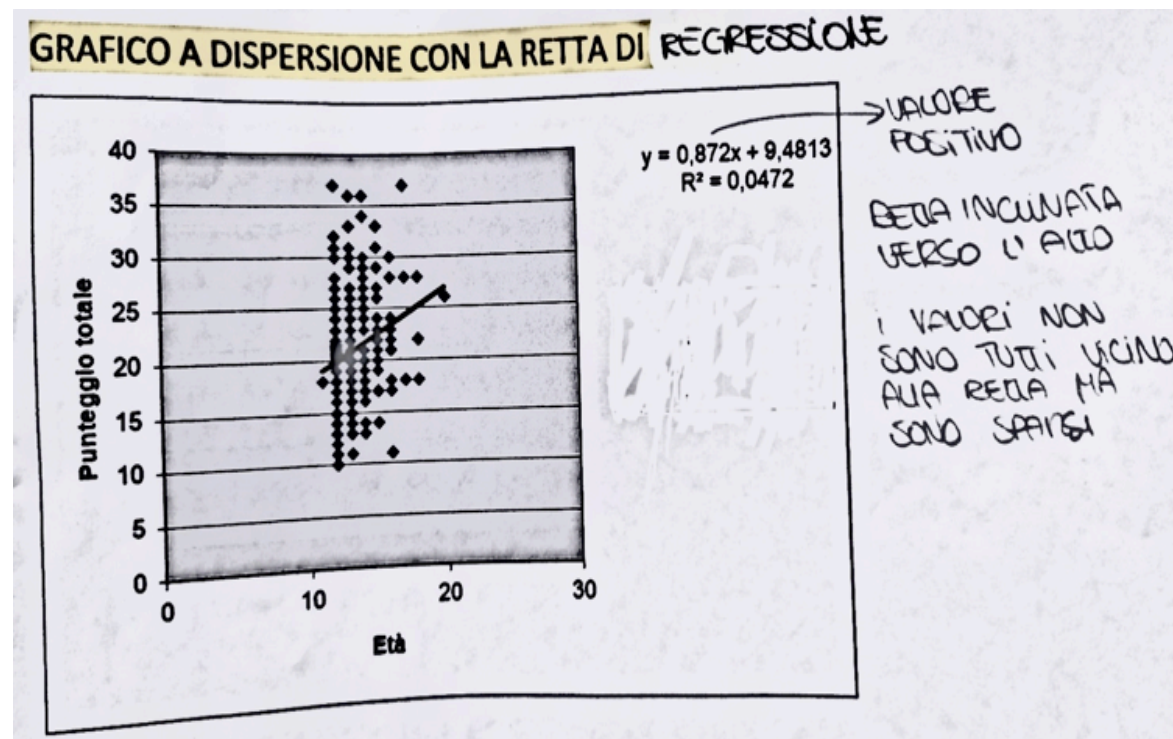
GRAFICO A DISPERSIONE CON LA RETTA DI REGRESSIONE

$y = 0,872x + 9,4813$
$R^2 = 0,0472$

→ VALORE POSITIVO

RETTA INCLINATA VERSO L'ALTO

I VALORI NON SONO TUTTI VICINO ALLA RETTA MA SONO SPARSI

Punteggio totale

40
35
30
25
20
15
10
5
0

0
10
20
30

Età